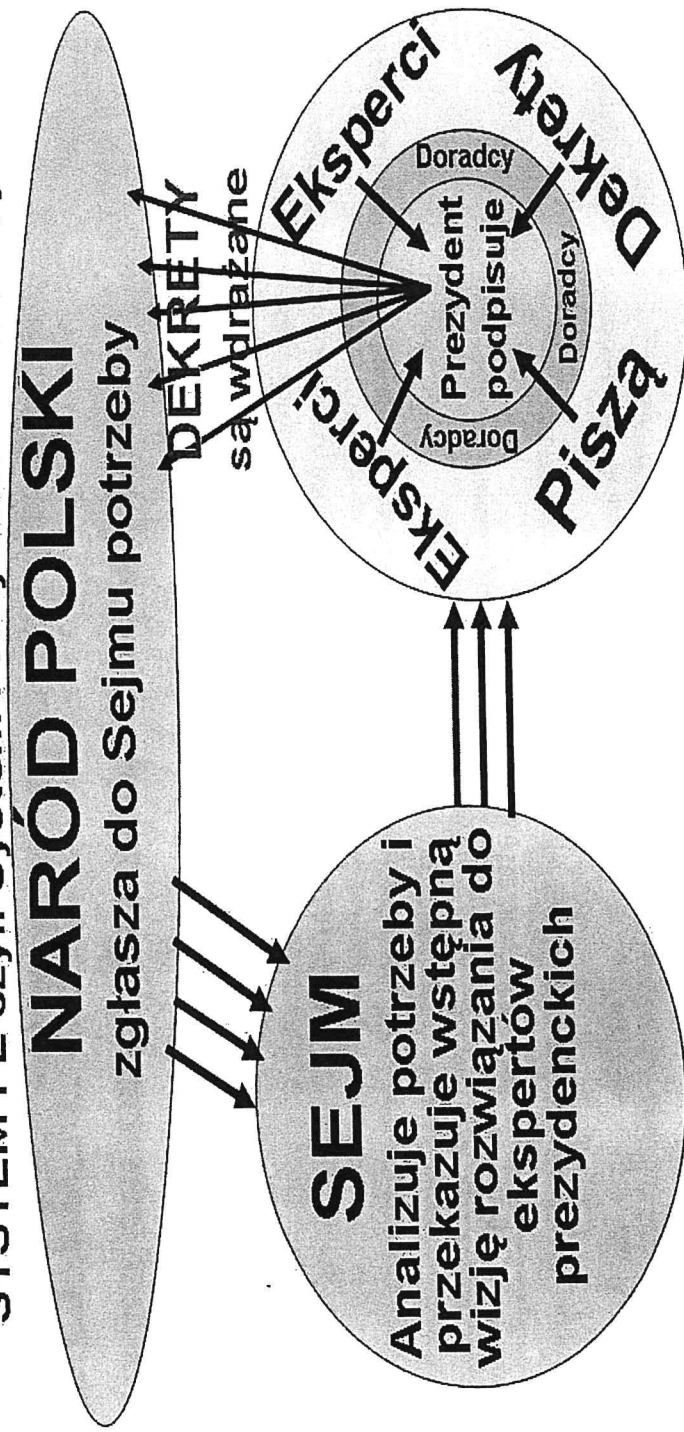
SYSTEM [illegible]

NARÓD POLSKI
zgłasza do Sejmu potrzeby

DEKRETY
są wdrażane

SEJM
Analizuje potrzeby i przekazuje wstępną wizję rozwiązania do ekspertów prezydenckich

Eksperci
Eksperci
Doradcy
Doradcy
Doradcy
Prezydent podpisuje
Piszą
Dekrety